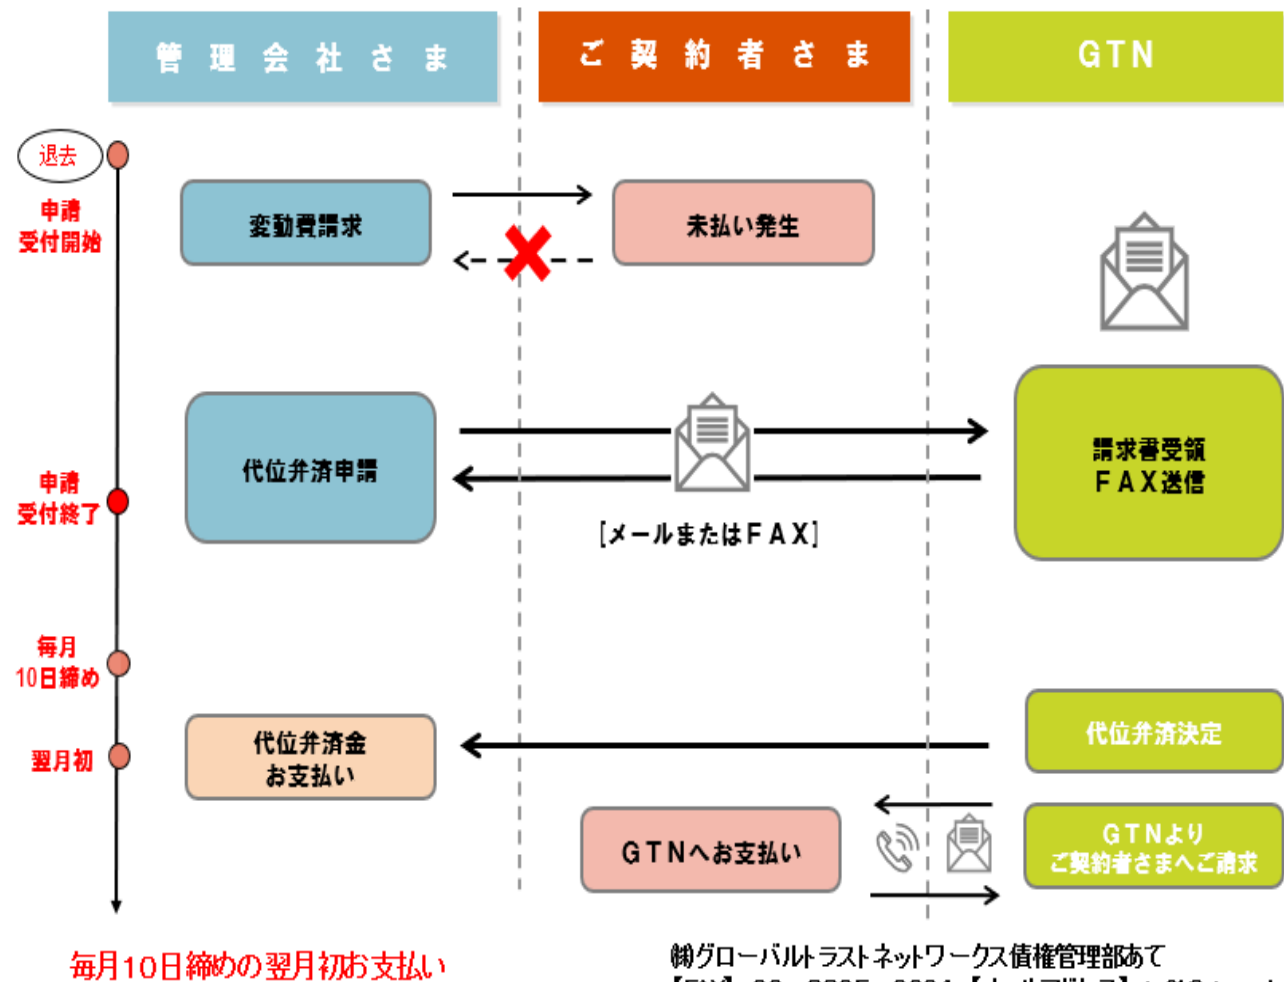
管理会社さま

ご契約者さま

GTN

退去

申請
受付開始

変動費請求

未払い発生

代位弁済申請

請求書受領
FAX送信

申請
受付終了

[メールまたはFAX]

毎月
10日締め

翌月初

代位弁済金
お支払い

代位弁済決定

GTNへお支払い

GTNより
ご契約者さまへご請求

毎月10日締めの翌月初お支払い

㈱グローバルトラストネットワークス債権管理部あて

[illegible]